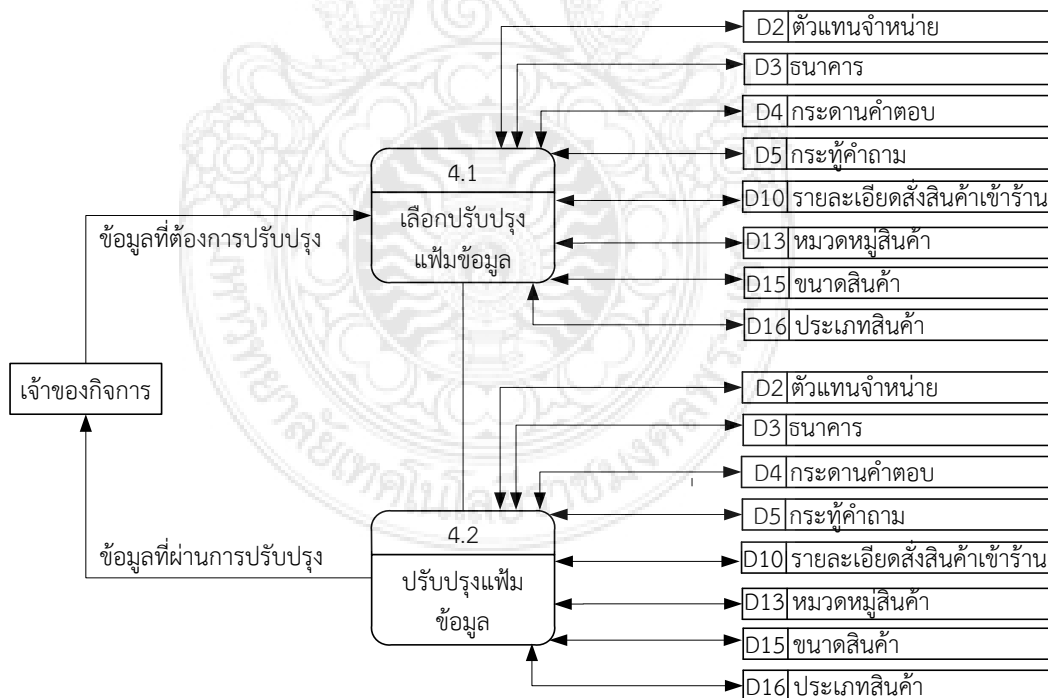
D2 ตัวแทนจำหน่าย
D3 ธนาคาร
D4 กระดานคำตอบ
D5 กระทู้คำถาม
4.1
เลือกปรับปรุงแฟ้มข้อมูล
D10 รายละเอียดสั่งสินค้าเข้าร้าน
ข้อมูลที่ต้องการปรับปรุง
D13 หมวดหมู่สินค้า
D15 ขนาดสินค้า
D16 ประเภทสินค้า
เจ้าของกิจการ
D2 ตัวแทนจำหน่าย
D3 ธนาคาร
D4 กระดานคำตอบ
D5 กระทู้คำถาม
4.2
ข้อมูลที่ผ่านการปรับปรุง
ปรับปรุงแฟ้มข้อมูล
D10 รายละเอียดสั่งสินค้าเข้าร้าน
D13 หมวดหมู่สินค้า
D15 ขนาดสินค้า
D16 ประเภทสินค้า